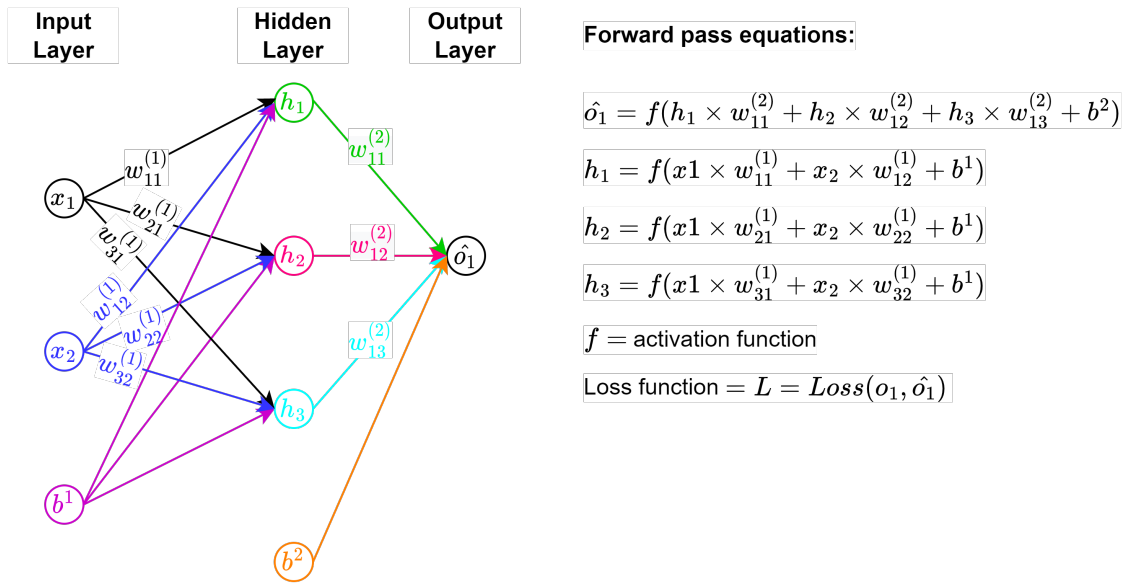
Input Layer

Hidden Layer

Output Layer

$h_1$

$w_{11}^{(1)}$

$w_{11}^{(2)}$

$x_1$

$w_{21}^{(1)}$

$w_{31}^{(1)}$

$h_2$

$w_{12}^{(2)}$

$\hat{o_1}$

$w_{12}^{(1)}$

$w_{22}^{(1)}$

$w_{13}^{(2)}$

$x_2$

$w_{32}^{(1)}$

$h_3$

$b^1$

$b^2$

Forward pass equations:

$\hat{o_1} = f(h_1 \times w_{11}^{(2)} + h_2 \times w_{12}^{(2)} + h_3 \times w_{13}^{(2)} + b^2)$

$h_1 = f(x1 \times w_{11}^{(1)} + x_2 \times w_{12}^{(1)} + b^1)$

$h_2 = f(x1 \times w_{21}^{(1)} + x_2 \times w_{22}^{(1)} + b^1)$

$h_3 = f(x1 \times w_{31}^{(1)} + x_2 \times w_{32}^{(1)} + b^1)$

$f =$ activation function

Loss function $= L = Loss(o_1, \hat{o_1})$